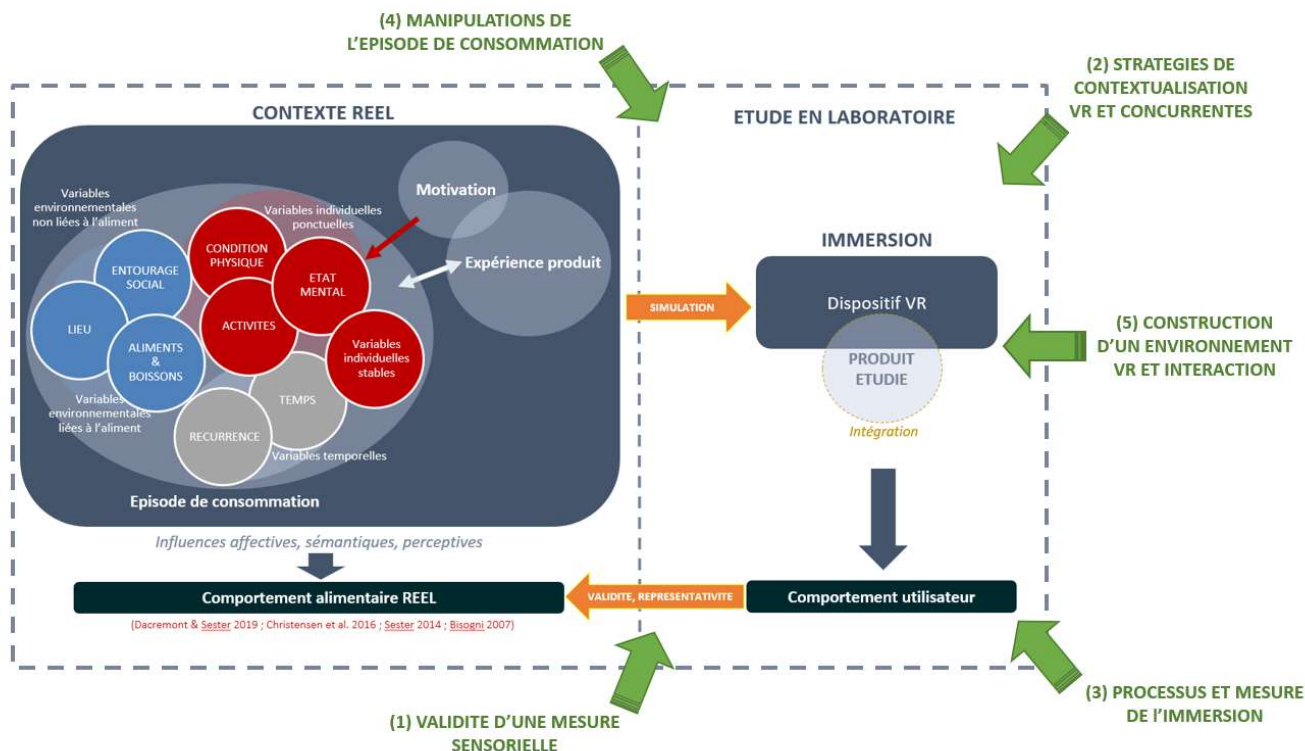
(4) MANIPULATIONS DE L'EPISODE DE CONSOMMATION

(2) STRATEGIES DE CONTEXTUALISATION VR ET CONCURRENTES

CONTEXTE REEL

ETUDE EN LABORATOIRE

Motivation

Variables environnementales non liées à l'aliment

Variables individuelles ponctuelles

CONDITION PHYSIQUE

ETAT MENTAL

Expérience produit

ENTOURAGE SOCIAL

LIEU

ACTIVITES

ALIMENTS & BOISSONS

Variables individuelles stables

Variables environnementales liées à l'aliment

TEMPS

RECURRENCE

Variables temporelles

Episode de consommation

IMMERSION

SIMULATION

Dispositif VR

PRODUIT ETUDIE

Intégration

(5) CONSTRUCTION D'UN ENVIRONNEMENT VR ET INTERACTION

Influences affectives, sémantiques, perceptives

Comportement alimentaire REEL

VALIDITE, REPRESENTATIVITE

Comportement utilisateur

(Dacremont & Sester 2019 ; Christensen et al. 2016 ; Sester 2014 ; Bisogni 2007)

(1) VALIDITE D'UNE MESURE SENSORIELLE

(3) PROCESSUS ET MESURE DE l'IMMERSION